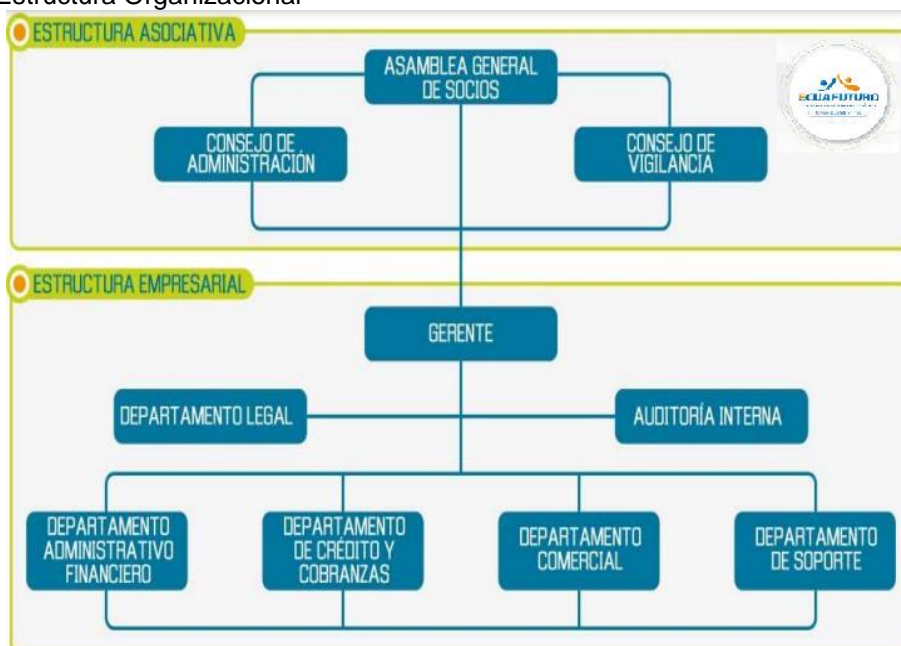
Estructura Organizacional

ESTRUCTURA ASOCIATIVA

ASAMBLEA GENERAL DE SOCIOS

CONSEJO DE ADMINISTRACIÓN

CONSEJO DE VIGILANCIA

ECUAFUTURO

ESTRUCTURA EMPRESARIAL

GERENTE

DEPARTAMENTO LEGAL

AUDITORÍA INTERNA

DEPARTAMENTO ADMINISTRATIVO FINANCIERO

DEPARTAMENTO DE CRÉDITO Y COBRANZAS

DEPARTAMENTO COMERCIAL

DEPARTAMENTO DE SOPORTE